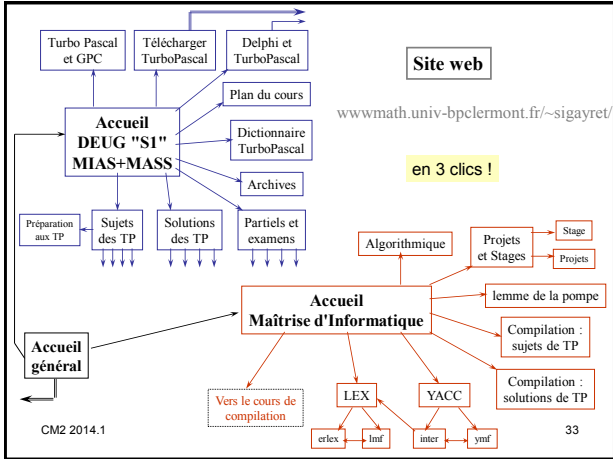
Turbo Pascal et GPC

Télécharger TurboPascal

Delphi et TurboPascal

Site web

Accueil DEUG "S1" MIAS+MASS

Plan du cours

Dictionnaire TurboPascal

Archives

wwwmath.univ-bpclermont.fr/~sigayret/

en 3 clics !

Préparation aux TP

Sujets des TP

Solutions des TP

Partiels et examens

Algorithmique

Projets et Stages

Stage

Projets

lemme de la pompe

Accueil Maîtrise d'Informatique

Compilation : sujets de TP

Compilation : solutions de TP

Accueil général

Vers le cours de compilation

LEX

YACC

erlex

lmf

inter

ymf

CM2 2014.1

33